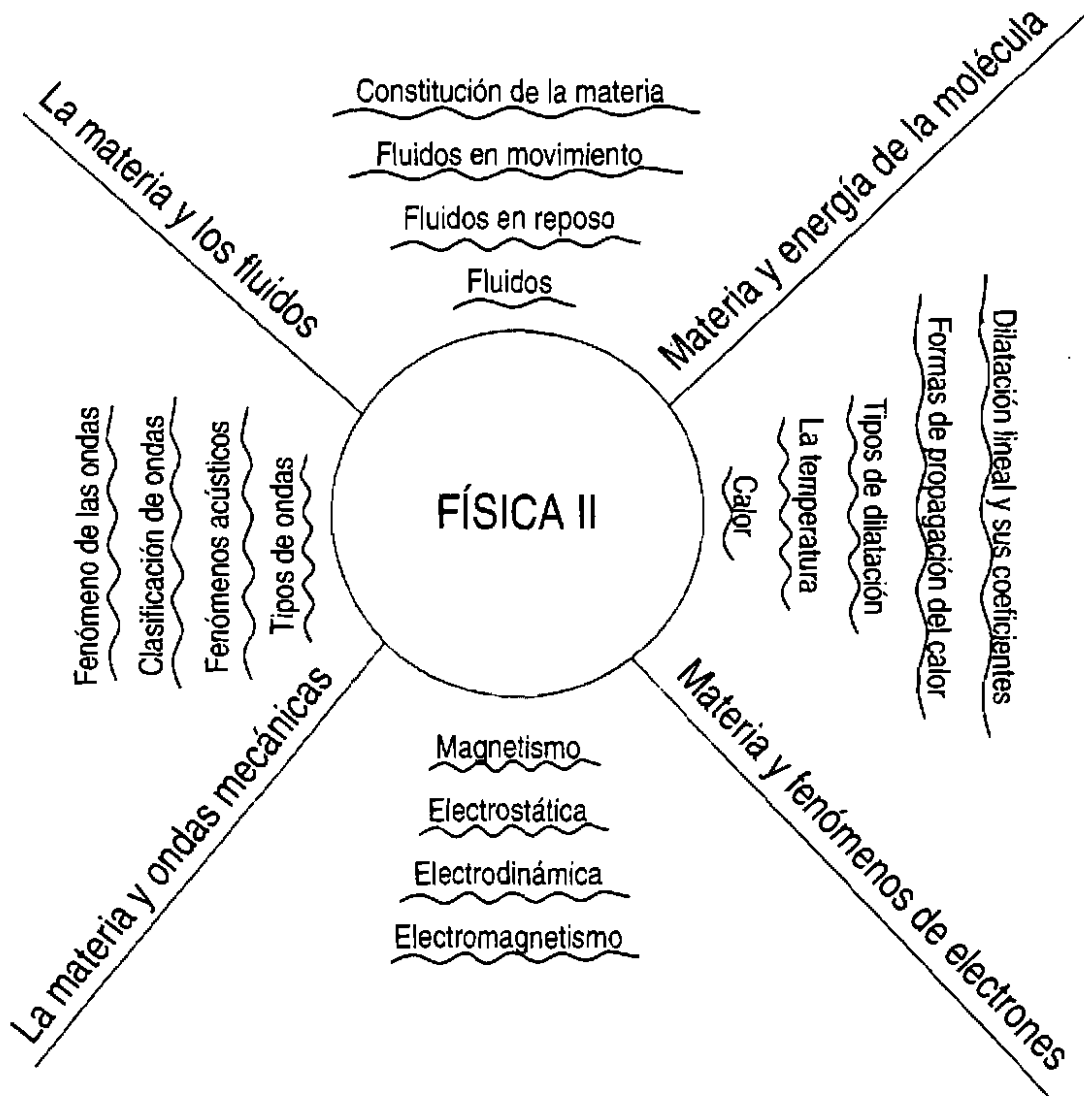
La materia y los fluidos

Constitución de la materia
Fluidos en movimiento
Fluidos en reposo
Fluidos

Materia y energía de la molécula

Dilatación lineal y sus coeficientes
Formas de propagación del calor
Tipos de dilatación
La temperatura
Calor

FÍSICA II

Fenómeno de las ondas
Clasificación de ondas
Fenómenos acústicos
Tipos de ondas

La materia y ondas mecánicas

Magnetismo
Electrostática
Electrodinámica
Electromagnetismo

Materia y fenómenos de electrones